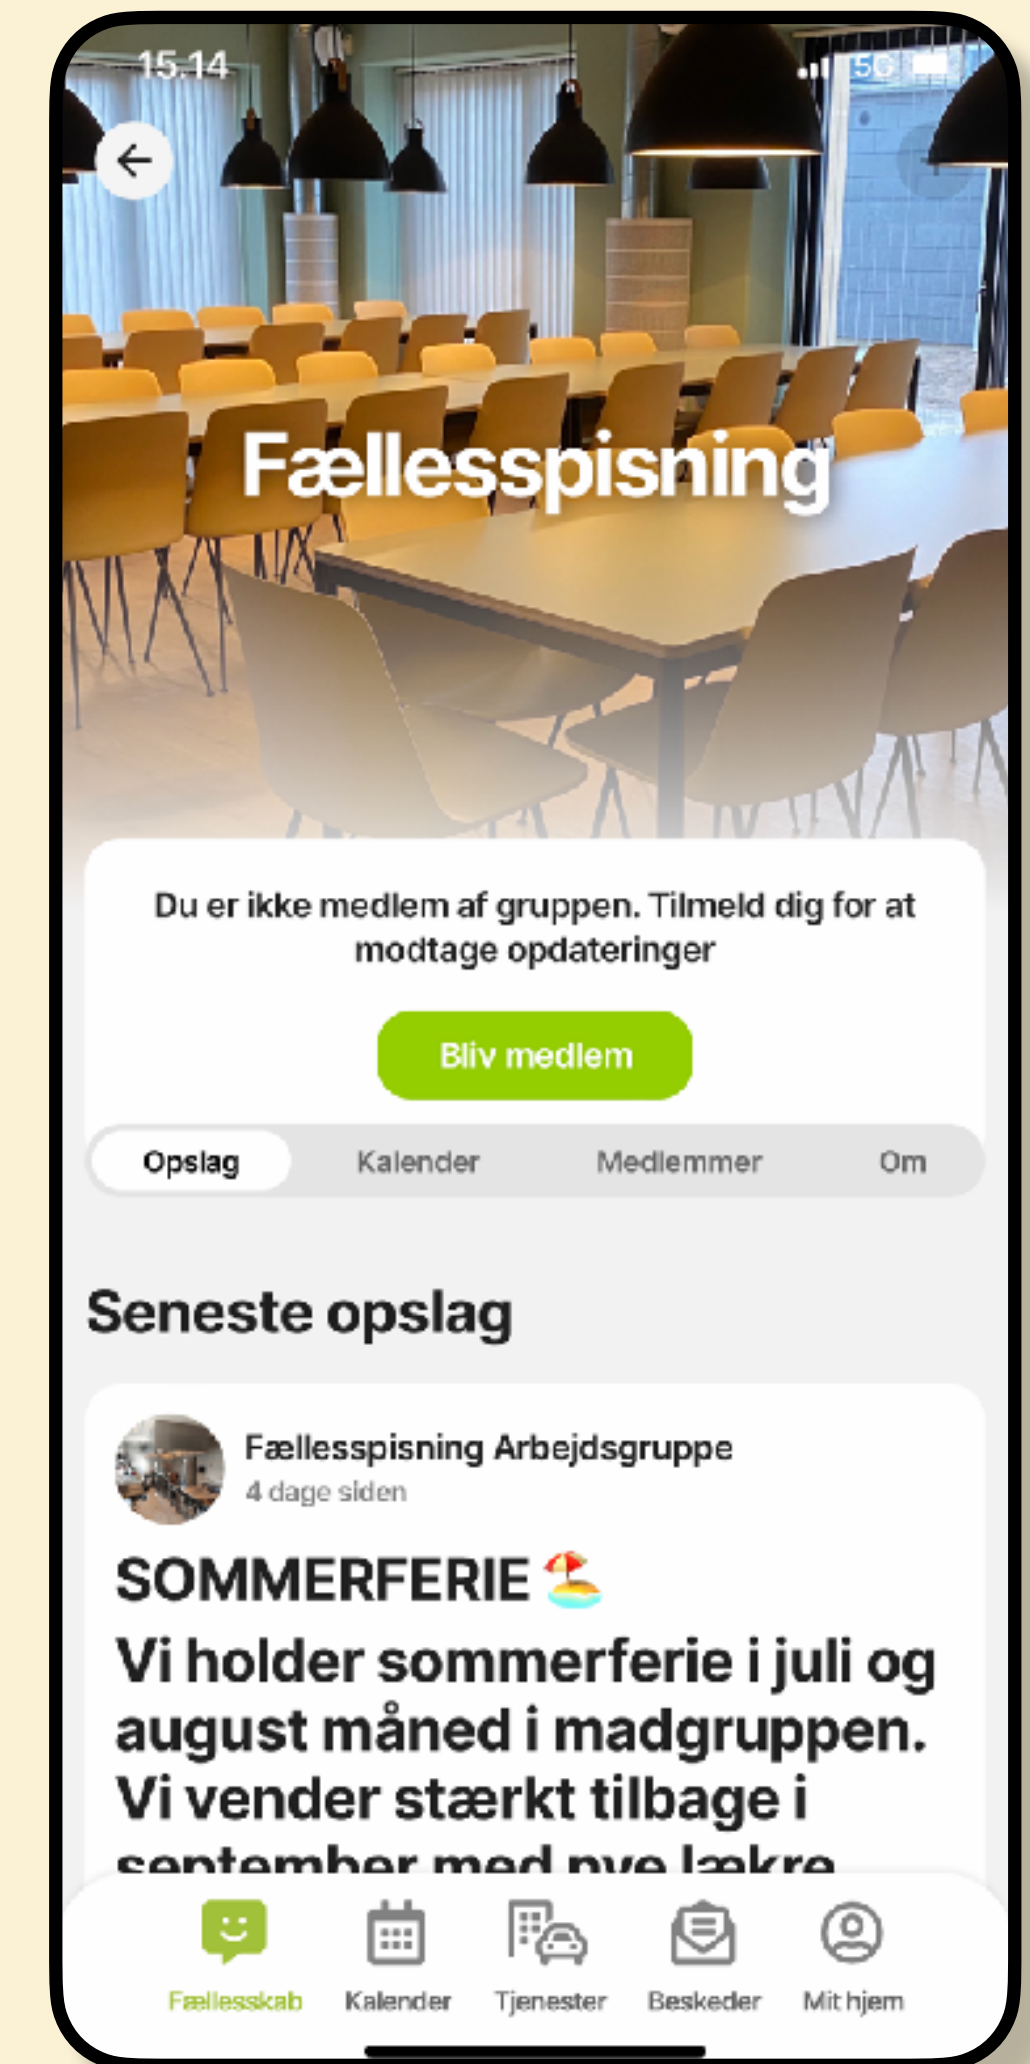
15.14

5G

Fællesspisning

Du er ikke medlem af gruppen. Tilmeld dig for at modtage opdateringer

Bliv medlem

Opslag Kalender Medlemmer Om

Seneste opslag

Fællesspisning Arbejdsgruppe
4 dage siden

SOMMERFERIE 🏝️

Vi holder sommerferie i juli og august måned i madgruppen. Vi vender stærkt tilbage i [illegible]

Fællesskab Kalender Tjenester Beskeder Mit hjem